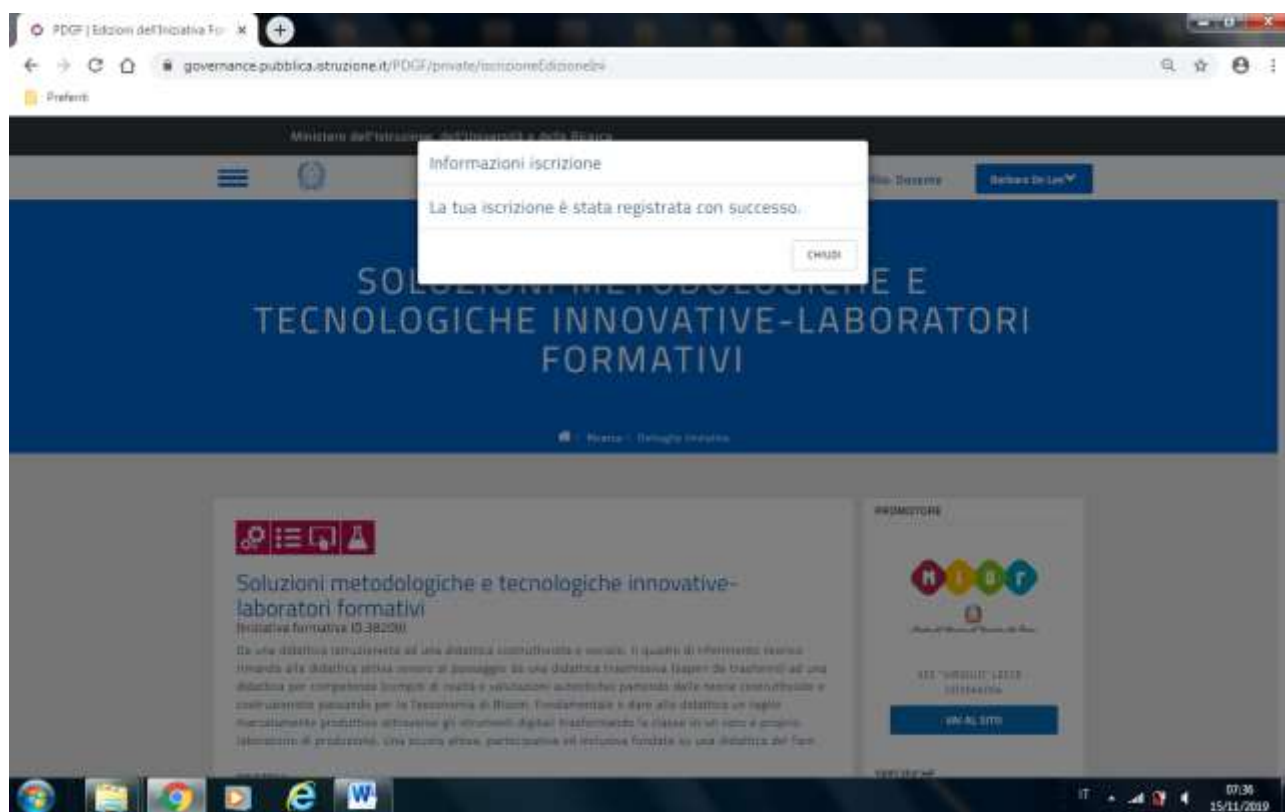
PDGF | Edizioni dell'Iniziativa For ×

governance.pubblica.istruzione.it/PDGF/private/iscrizioneEdizioneIni

Preferiti

Ministero dell'Istruzione, dell'Università e della Ricerca

Informazioni iscrizione

La tua iscrizione è stata registrata con successo.

CHIUDI

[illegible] Docente

Barbara De Leo

SOLUZIONI METODOLOGICHE E TECNOLOGICHE INNOVATIVE-LABORATORI FORMATIVI

Ricerca · Dettaglio iniziativa

Soluzioni metodologiche e tecnologiche innovative-laboratori formativi

Iniziativa formativa ID.38200

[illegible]

PROMOTORE

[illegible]

VAI AL SITO

IT

07:36
15/11/2019